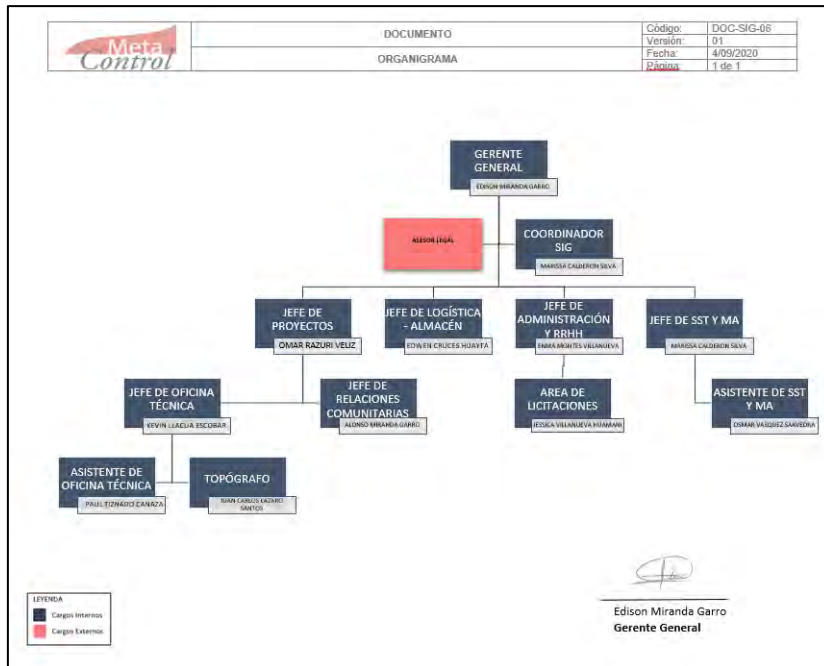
Meta Control

DOCUMENTO

ORGANIGRAMA

| Código: | DOC-SIG-06 |
|---|---|
| Versión: | 01 |
| Fecha: | 4/09/2020 |
| Página: | 1 de 1 |

GERENTE GENERAL
EDISON MIRANDA GARRO

ASESOR LEGAL

COORDINADOR SIG
MARISSA CALDERON SILVA

JEFE DE PROYECTOS
OMAR RAZURI VELIZ

JEFE DE LOGÍSTICA - ALMACÉN
EDWEN CRUCES HUAYTA

JEFE DE ADMINISTRACIÓN Y RRHH
ENMA MONTES VILLANUEVA

JEFE DE SST Y MA
MARISSA CALDERON SILVA

JEFE DE OFICINA TÉCNICA
KEVIN LLACUA ESCOBAR

JEFE DE RELACIONES COMUNITARIAS
ALONSO MIRANDA GARRO

AREA DE LICITACIONES
JESSICA VILLANUEVA HUAMANI

ASISTENTE DE SST Y MA
OSMAR VASQUEZ SAAVEDRA

ASISTENTE DE OFICINA TÉCNICA
PAUL TIZNADO CANAZA

TOPÓGRAFO
JUAN CARLOS LAZARO SANTOS

LEYENDA
Cargos Internos
Cargos Externos

Edison Miranda Garro
Gerente General